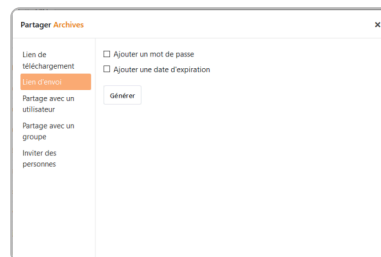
Partager Archives

×

Lien de téléchargement

Lien d'envoi

Partage avec un utilisateur

Partage avec un groupe

Inviter des personnes

☐ Ajouter un mot de passe

☐ Ajouter une date d'expiration

Générer